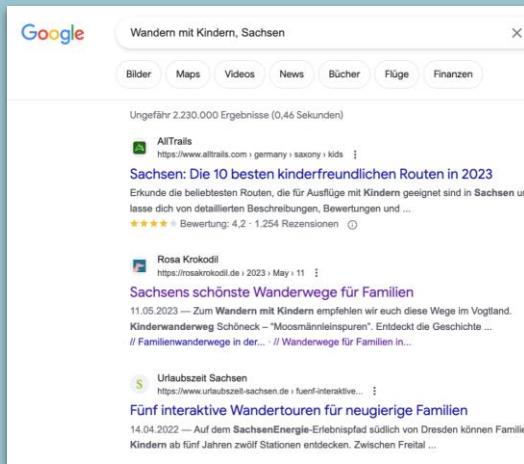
Google

Wandern mit Kindern, Sachsen

×

Bilder Maps Videos News Bücher Flüge Finanzen

Ungefähr 2.230.000 Ergebnisse (0,46 Sekunden)

AllTrails
https://www.alltrails.com › germany › saxony › kids ⋮

Sachsen: Die 10 besten kinderfreundlichen Routen in 2023

Erkunde die beliebtesten Routen, die für Ausflüge mit Kindern geeignet sind in Sachsen u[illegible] lasse dich von detaillierten Beschreibungen, Bewertungen und ...

★★★★ Bewertung: 4,2 · 1.254 Rezensionen ⓘ

Rosa Krokodil
https://rosakrokodil.de › 2023 › May › 11 ⋮

Sachsens schönste Wanderwege für Familien

11.05.2023 — Zum Wandern mit Kindern empfehlen wir euch diese Wege im Vogtland. Kinderwanderweg Schöneck – "Moosmännleinspuren". Entdeckt die Geschichte ...

// Familienwanderwege in der... · // Wanderwege für Familien in...

Urlaubszeit Sachsen
https://www.urlaubszeit-sachsen.de › fuenf-interaktive... ⋮

Fünf interaktive Wandertouren für neugierige Familien

14.04.2022 — Auf dem SachsenEnergie-Erlebnispfad südlich von Dresden können Famili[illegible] Kindern ab fünf Jahren zwölf Stationen entdecken. Zwischen Freital ...